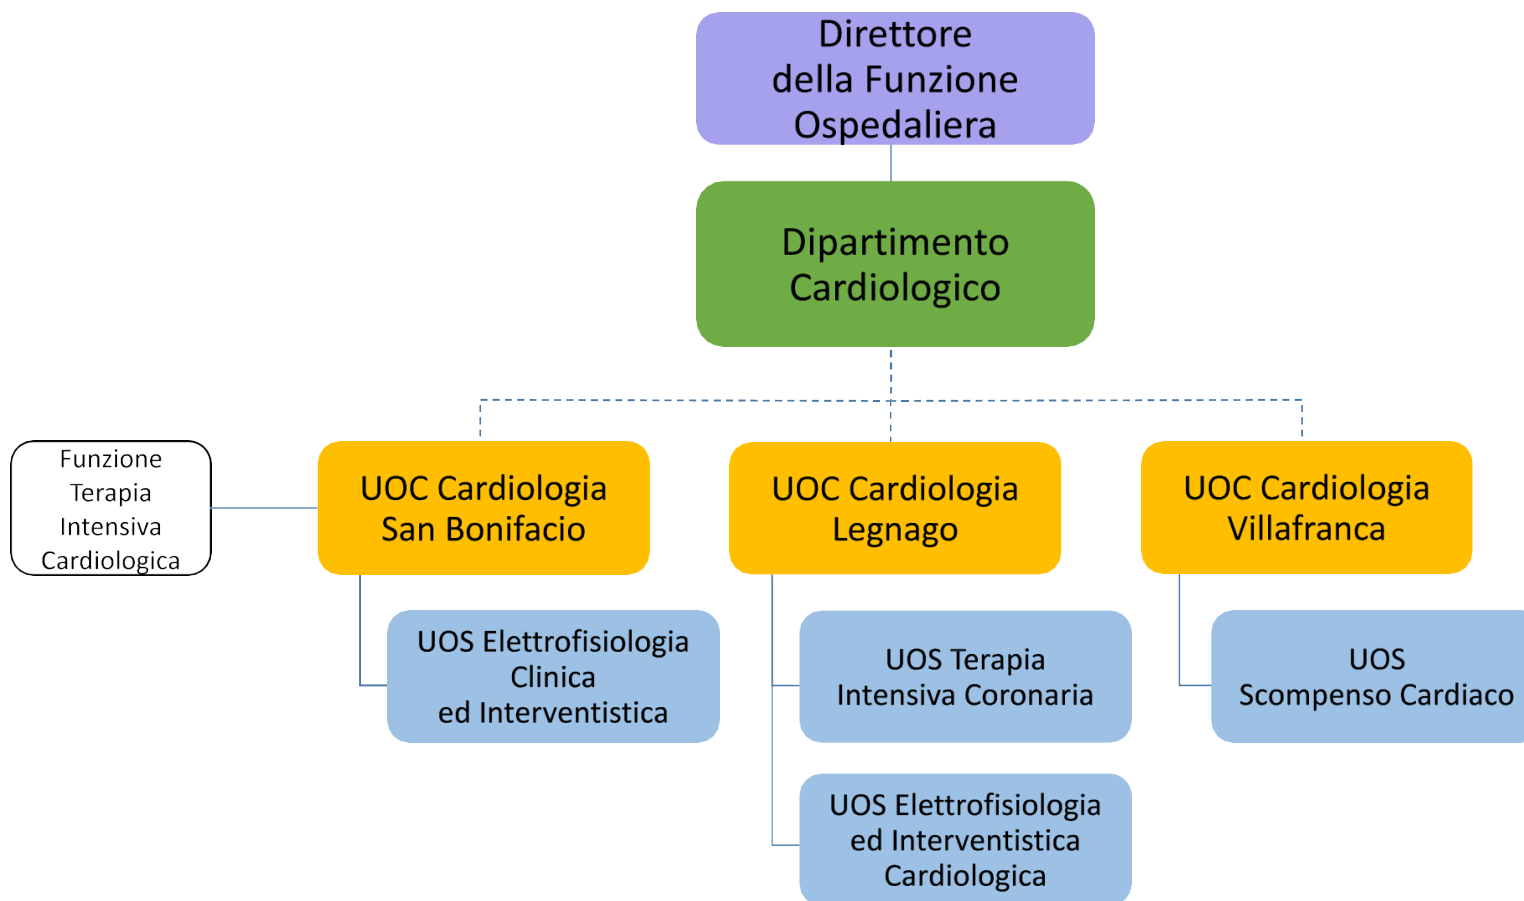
Direttore
della Funzione
Ospedaliera

Dipartimento
Cardiologico

Funzione
Terapia
Intensiva
Cardiologica

UOC Cardiologia
San Bonifacio

UOC Cardiologia
Legnago

UOC Cardiologia
Villafranca

UOS Elettrofisiologia
Clinica
ed Interventistica

UOS Terapia
Intensiva Coronaria

UOS
Scompenso Cardiaco

UOS Elettrofisiologia
ed Interventistica
Cardiologica